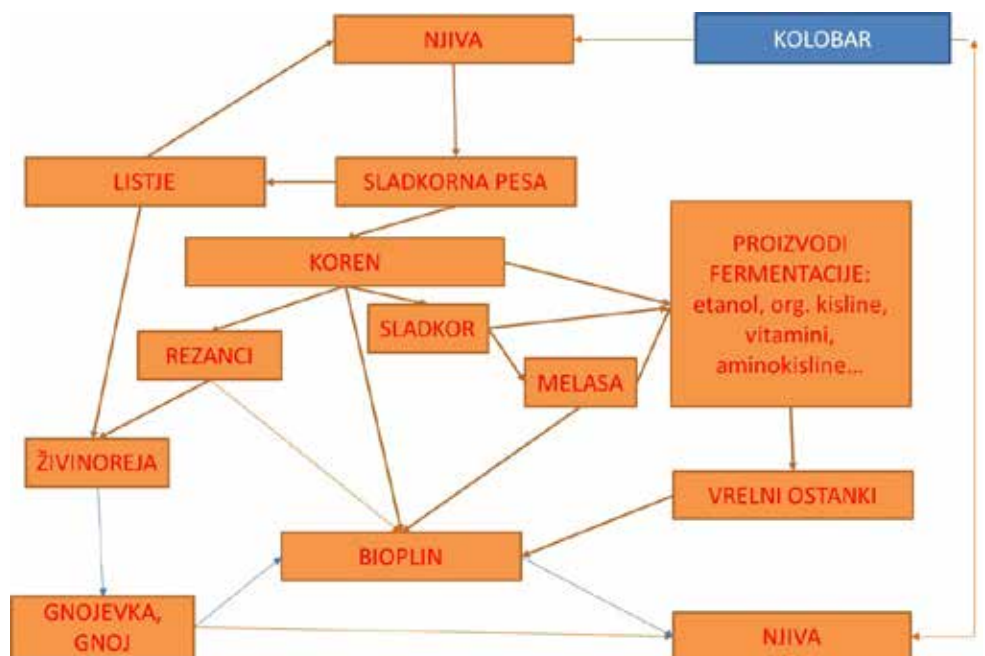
NJIVA

KOLOBAR

LISTJE

SLADKORNA PESA

KOREN

PROIZVODI FERMENTACIJE: etanol, org. kisline, vitamini, aminokisline...

SLADKOR

REZANCI

MELASA

ŽIVINOREJA

VRELNI OSTANKI

BIOPLIN

GNOJEVKA, GNOJ

NJIVA